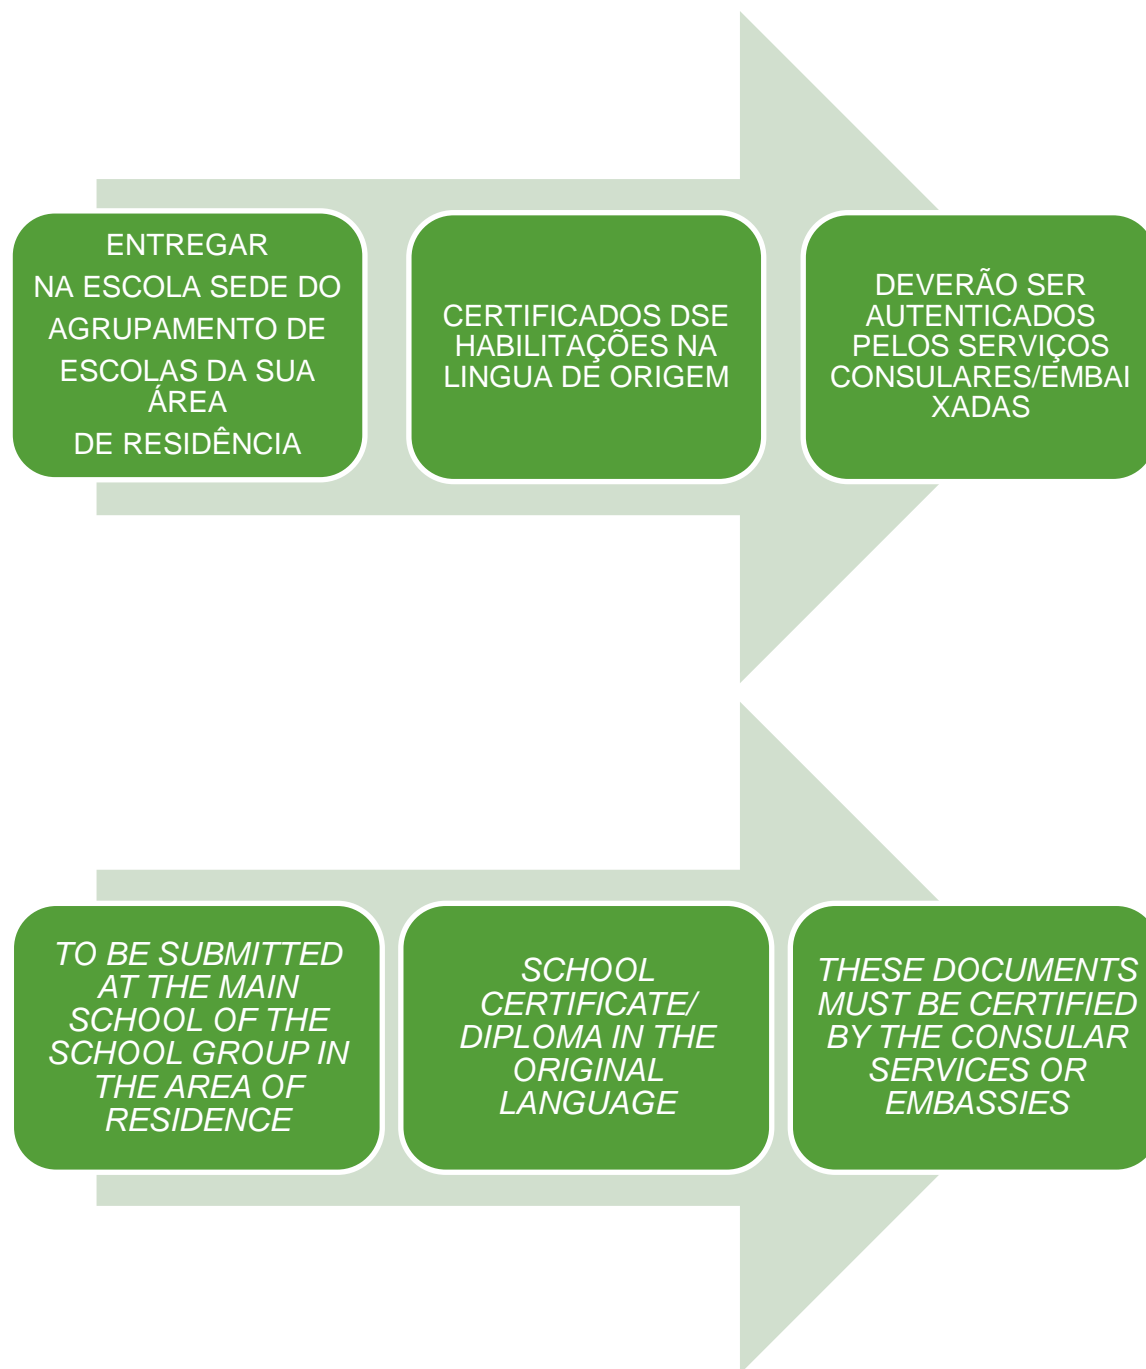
ENTREGAR NA ESCOLA SEDE DO AGRUPAMENTO DE ESCOLAS DA SUA ÁREA DE RESIDÊNCIA

CERTIFICADOS DSE HABILITAÇÕES NA LINGUA DE ORIGEM

DEVERÃO SER AUTENTICADOS PELOS SERVIÇOS CONSULARES/EMBAIXADAS

TO BE SUBMITTED AT THE MAIN SCHOOL OF THE SCHOOL GROUP IN THE AREA OF RESIDENCE

SCHOOL CERTIFICATE/ DIPLOMA IN THE ORIGINAL LANGUAGE

THESE DOCUMENTS MUST BE CERTIFIED BY THE CONSULAR SERVICES OR EMBASSIES